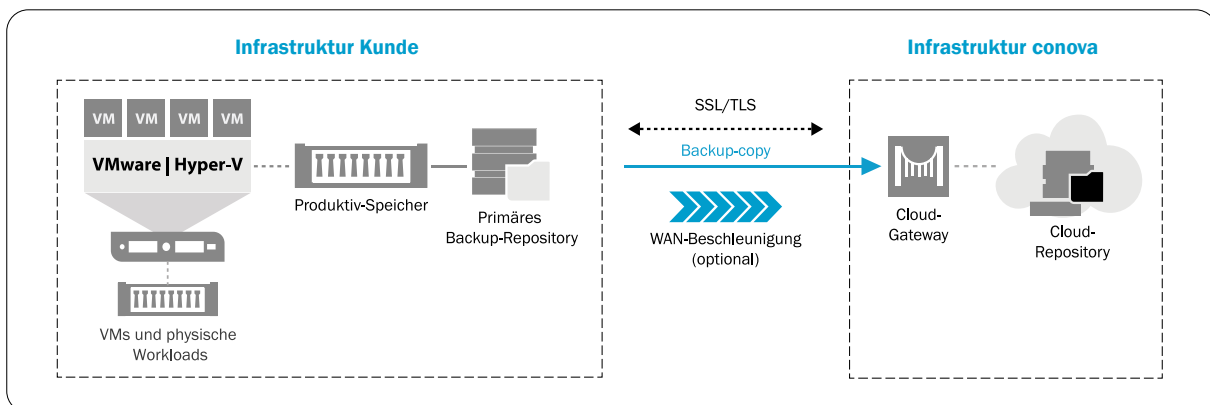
Infrastruktur Kunde

VM VM VM VM

VMware | Hyper-V

Produktiv-Speicher

Primäres Backup-Repository

VMs und physische Workloads

SSL/TLS

Backup-copy

WAN-Beschleunigung (optional)

Infrastruktur conova

Cloud-Gateway

Cloud-Repository